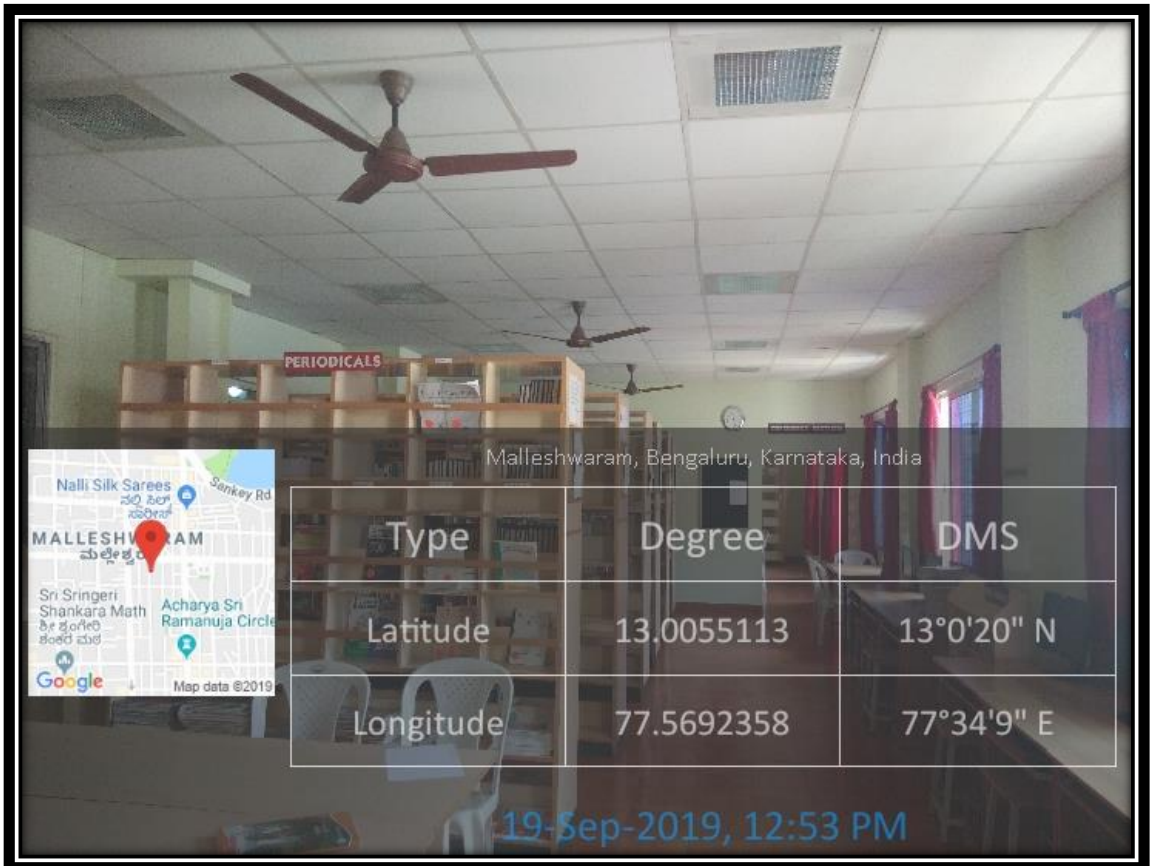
PERIODICALS

Nalli Silk Sarees
ನಲ್ಲಿ ಸಿಲ್ಕ್ ಸಾರೀಸ್
Sankey Rd
MALLESHWARAM
ಮಲ್ಲೇಶ್ವರಂ
Sri Sringeri Shankara Math
ಶ್ರೀ ಶೃಂಗೇರಿ ಶಂಕರ ಮಠ
Acharya Sri Ramanuja Circle
Google
Map data ©2019

Malleshwaram, Bengaluru, Karnataka, India

| Type | Degree | DMS |
|---|---|---|
| Latitude | 13.0055113 | 13°0'20" N |
| Longitude | 77.5692358 | 77°34'9" E |

19-Sep-2019, 12:53 PM